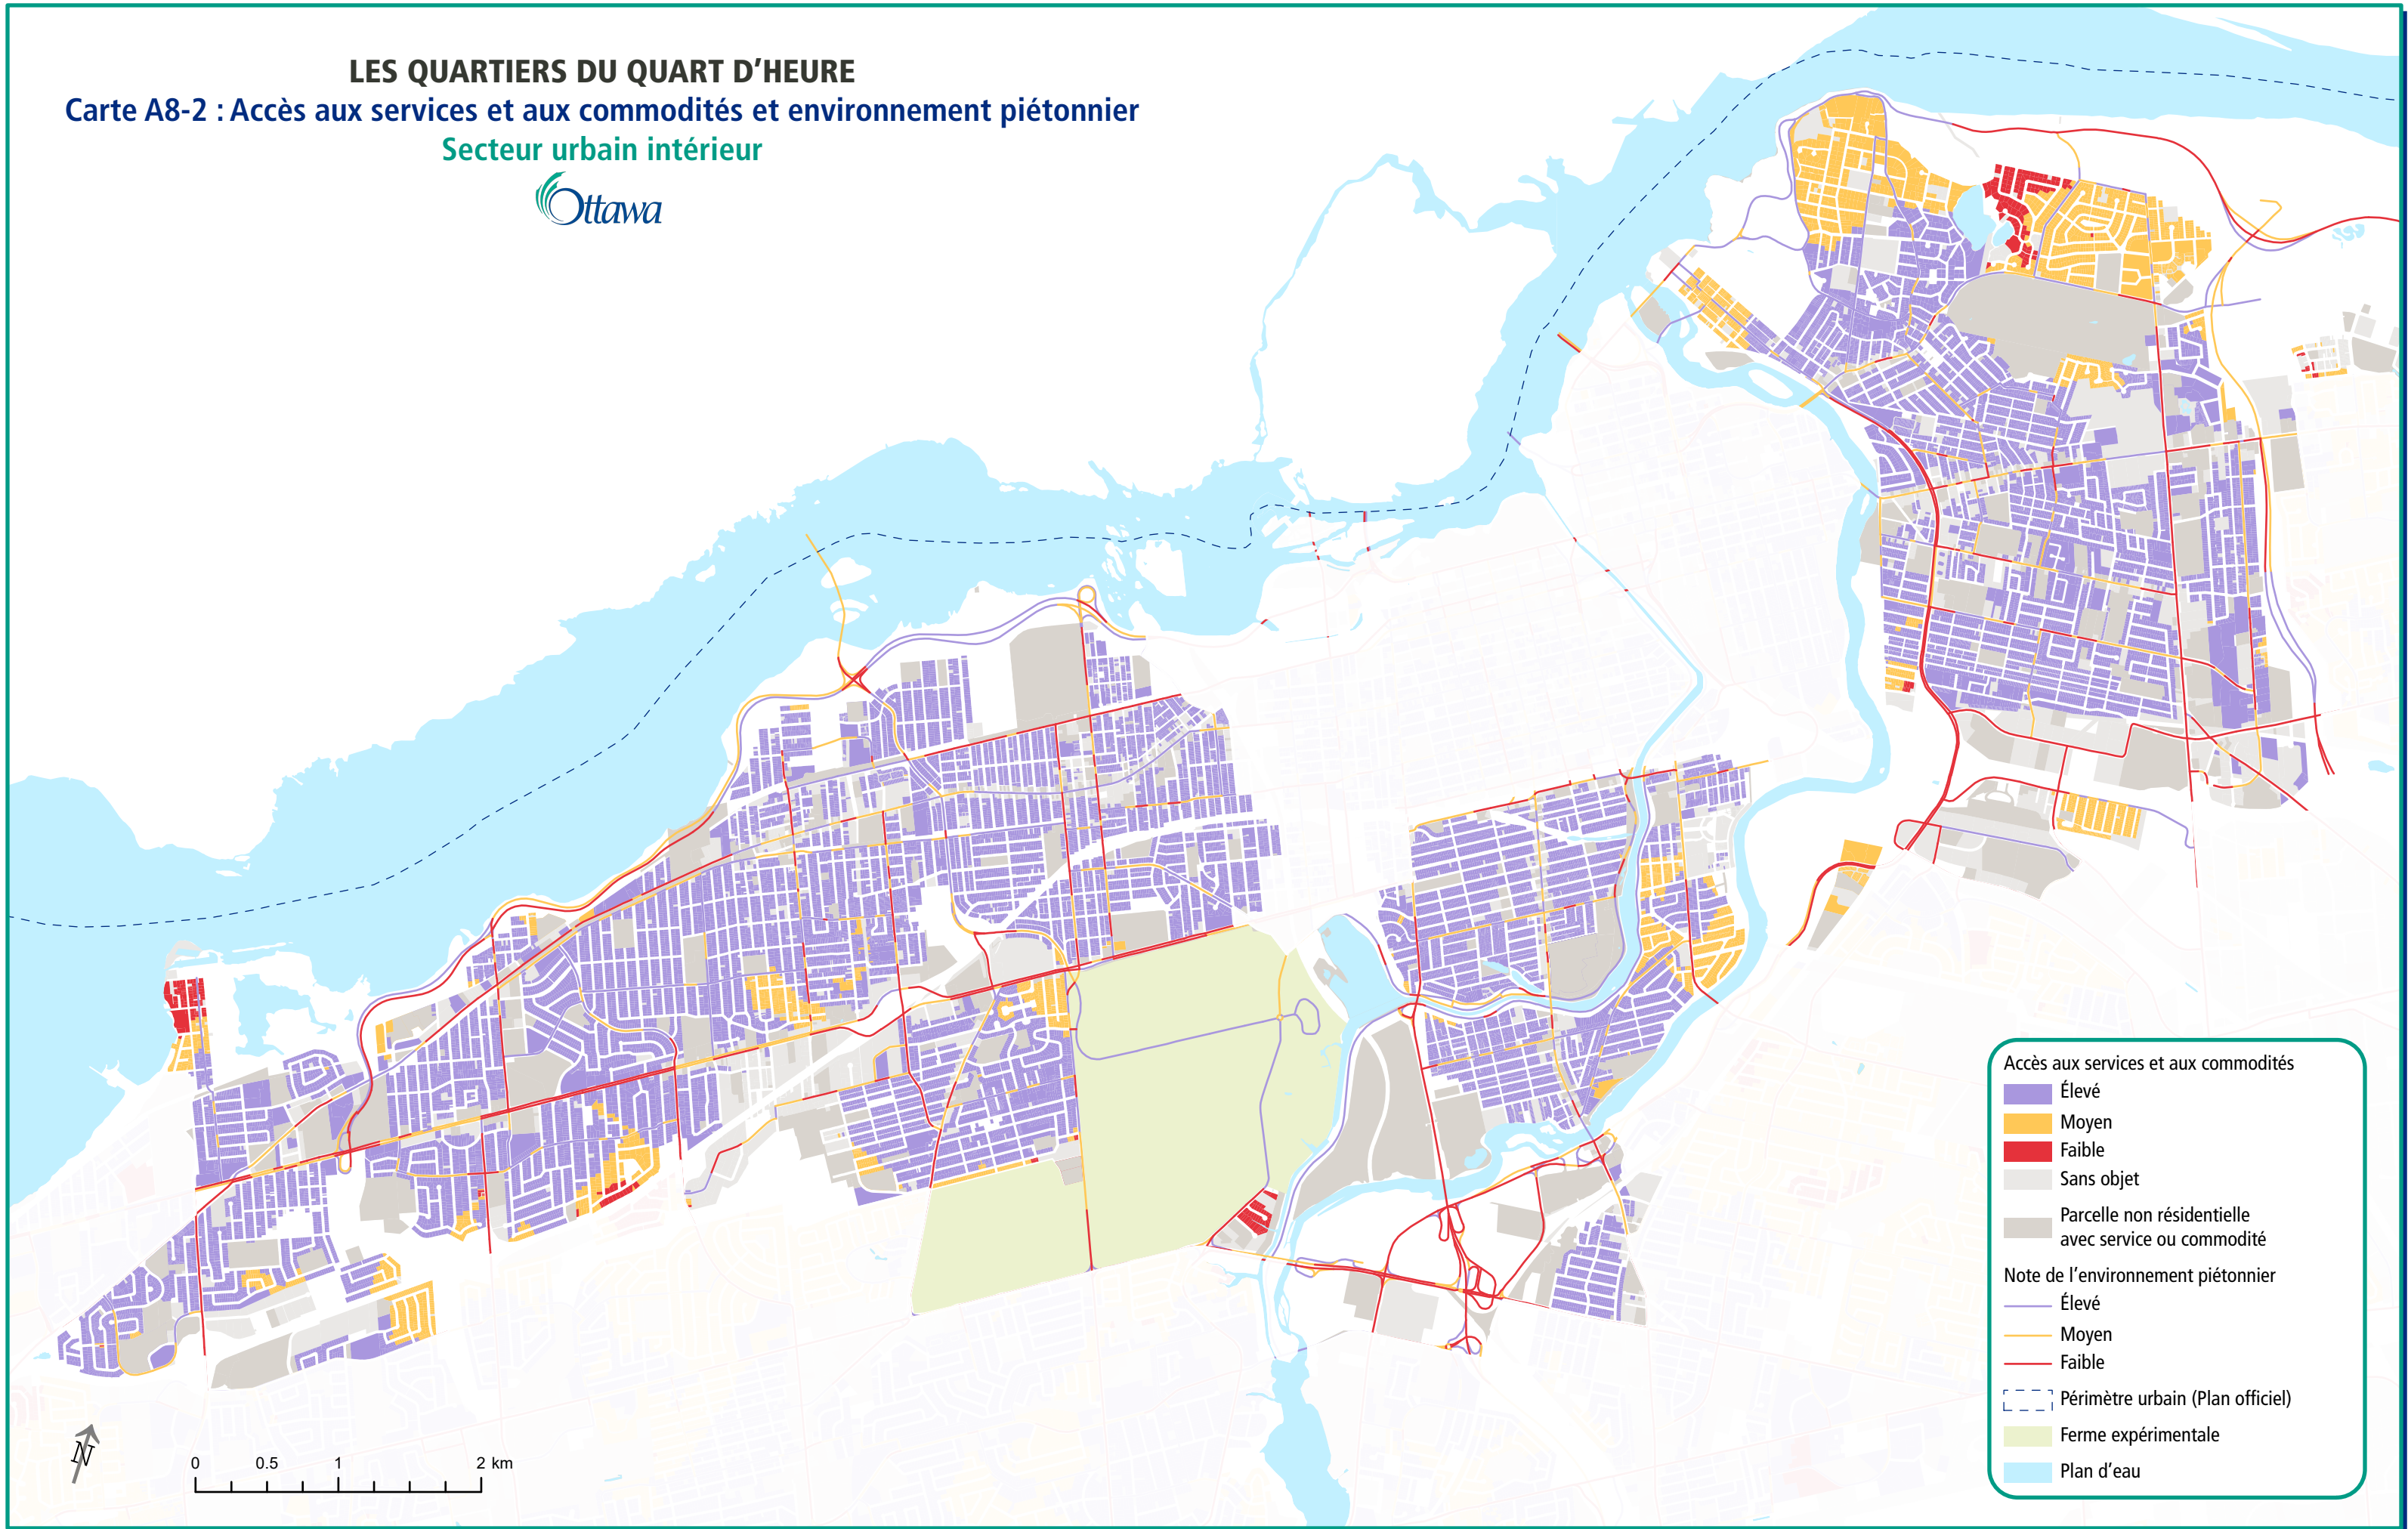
LES QUARTIERS DU QUART D'HEURE
Carte A8-2 : Accès aux services et aux commodités et environnement piétonnier
Secteur urbain intérieur
Ottawa

Accès aux services et aux commodités
Élevé
Moyen
Faible
Sans objet
Parcelle non résidentielle avec service ou commodité
Note de l'environnement piétonnier
Élevé
Moyen
Faible
Périmètre urbain (Plan officiel)
Ferme expérimentale
Plan d'eau

N
0 0.5 1 2 km